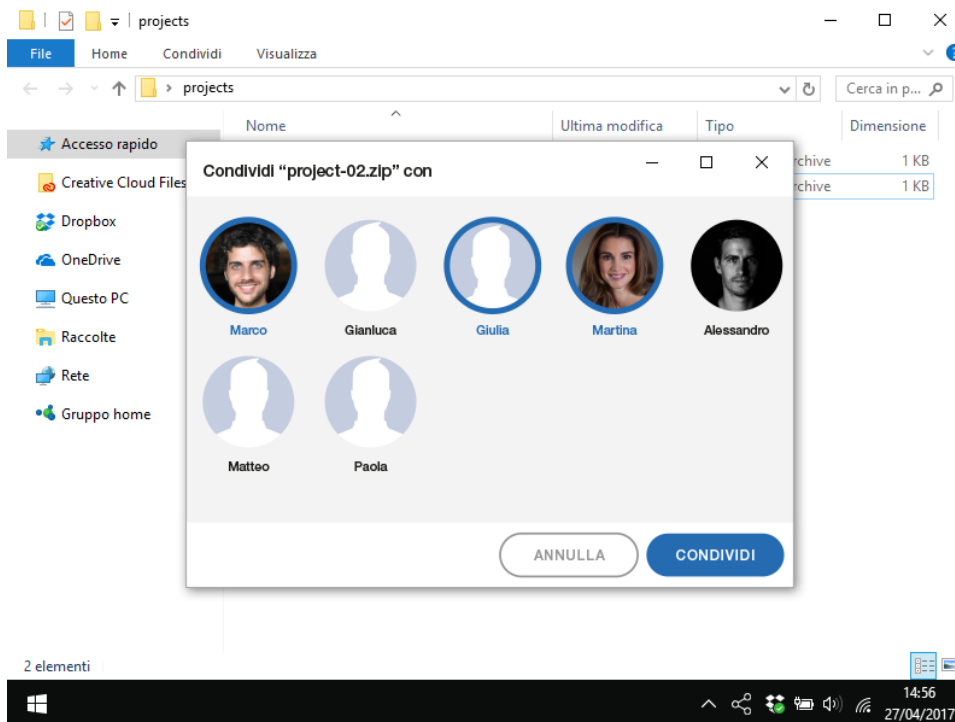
projects

File Home Condividi Visualizza

projects

Cerca in p...

Nome

Ultima modifica

Tipo

Dimensione

Accesso rapido

Creative Cloud Files

Dropbox

OneDrive

Questo PC

Raccolte

Rete

Gruppo home

rchive 1 KB

rchive 1 KB

Condividi "project-02.zip" con

Marco

Gianluca

Giulia

Martina

Alessandro

Matteo

Paola

ANNULLA

CONDIVIDI

2 elementi

14:56
27/04/2017